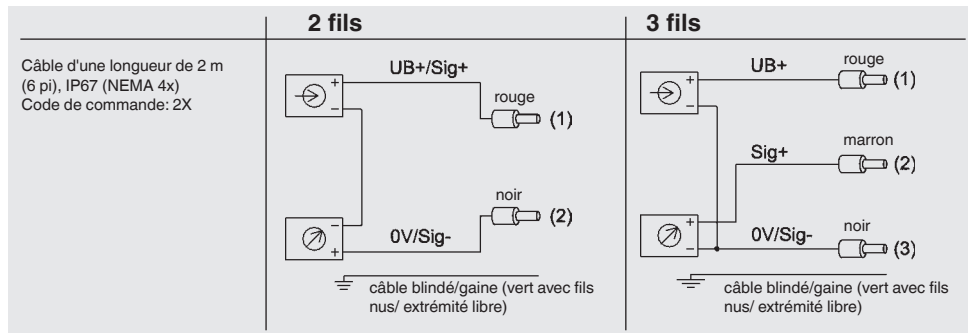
2 fils

3 fils

Câble d'une longueur de 2 m (6 pi), IP67 (NEMA 4x)
Code de commande: 2X

+
–
UB+/Sig+
rouge
(1)
–
+
noir
0V/Sig-
(2)
câble blindé/gaine (vert avec fils nus/ extrémité libre)

+
–
UB+
rouge
(1)
marron
Sig+
(2)
+
–
noir
0V/Sig-
(3)
câble blindé/gaine (vert avec fils nus/ extrémité libre)